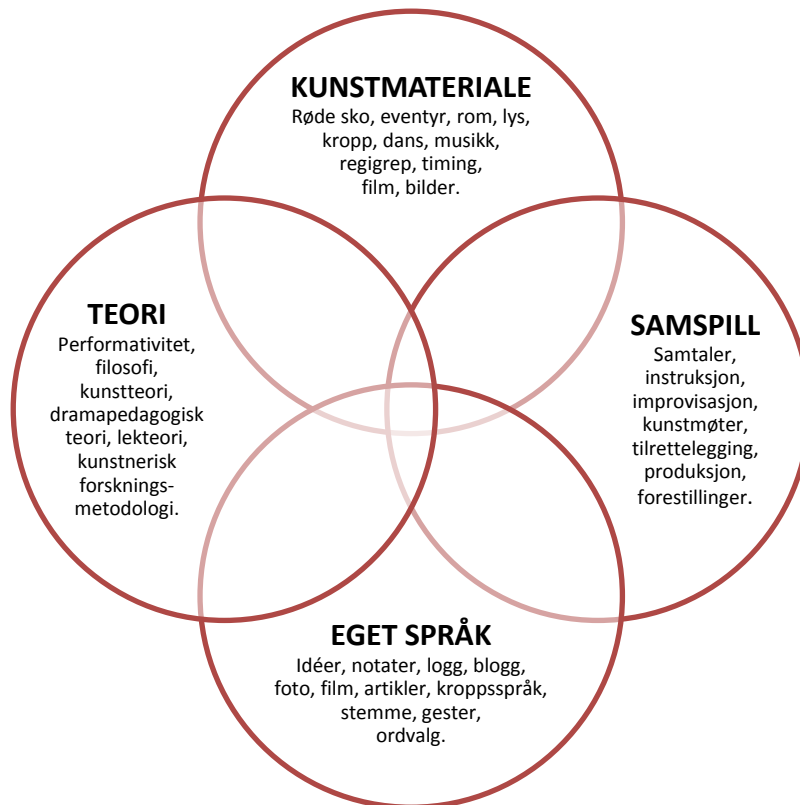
KUNSTMATERIALE
Røde sko, eventyr, rom, lys, kropp, dans, musikk, regigrep, timing, film, bilder.

TEORI
Performativitet, filosofi, kunstteori, dramapedagogisk teori, lekteori, kunstnerisk forskningsmetodologi.

SAMSPILL
Samtaler, instruksjon, improvisasjon, kunstmøter, tilrettelegging, produksjon, forestillinger.

EGET SPRÅK
Idéer, notater, logg, blogg, foto, film, artikler, kroppsspråk, stemme, gester, ordvalg.